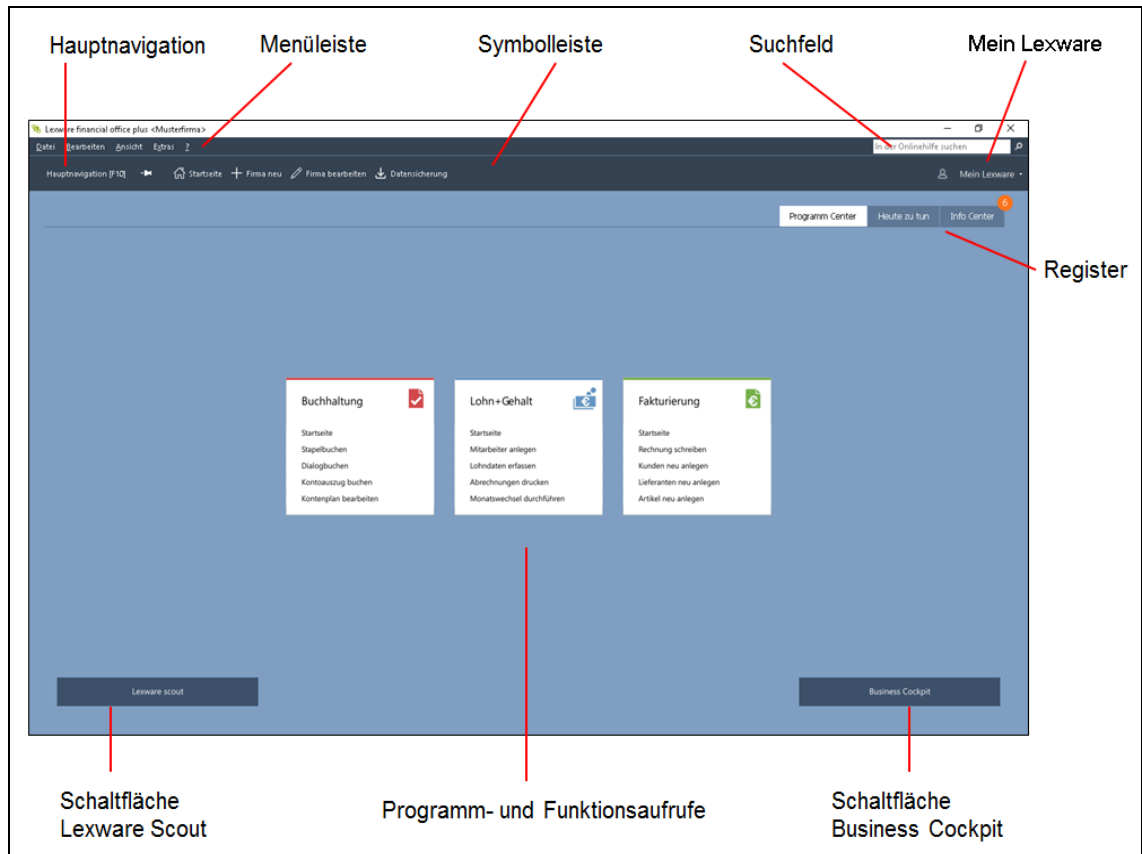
Hauptnavigation

Menüleiste

Symbolleiste

Suchfeld

Mein Lexware

Lexware financial office plus <Musterfirma>

Datei Bearbeiten Ansicht Extras ?

In der Onlinehilfe suchen

Hauptnavigation [F10]

Startseite + Firma neu Firma bearbeiten Datensicherung

Mein Lexware

Programm Center Heute zu tun Info Center 6

Register

Buchhaltung

Startseite
Stapelbuchen
Dialogbuchen
Kontoauszug buchen
Kontenplan bearbeiten

Lohn+Gehalt

Startseite
Mitarbeiter anlegen
Lohndaten erfassen
Abrechnungen drucken
Monatswechsel durchführen

Fakturierung

Startseite
Rechnung schreiben
Kunden neu anlegen
Lieferanten neu anlegen
Artikel neu anlegen

Lexware scout

Business Cockpit

Schaltfläche Lexware Scout

Programm- und Funktionsaufrufe

Schaltfläche Business Cockpit